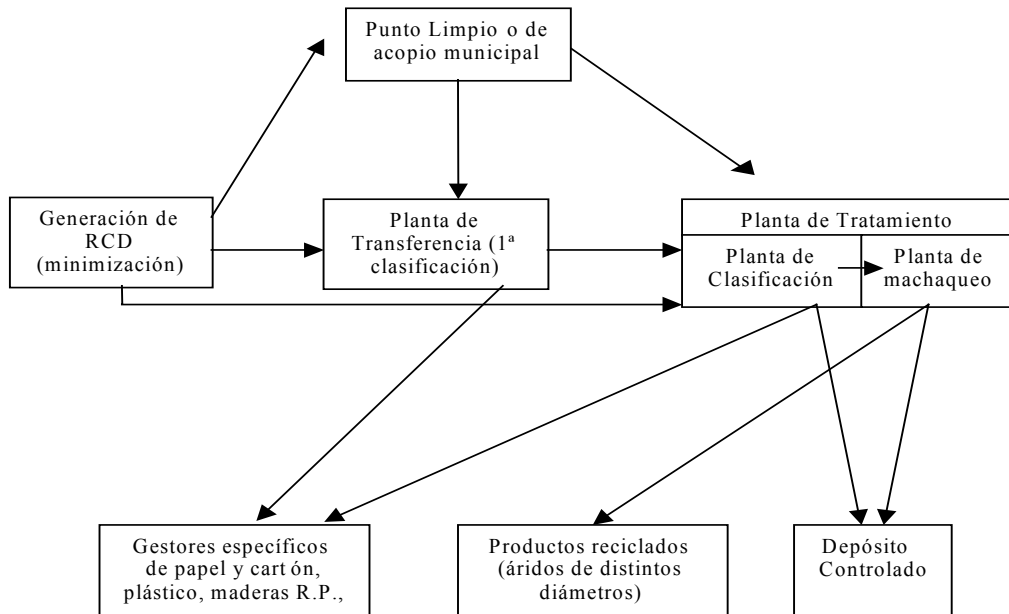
Punto Limpio o de acopio municipal

Generación de RCD (minimización)

Planta de Transferencia (1ª clasificación)

Planta de Tratamiento

Planta de Clasificación

Planta de machaqueo

Gestores específicos de papel y cart ón, plástico, maderas R.P.,

Productos reciclados (áridos de distintos diámetros)

Depósito Controlado